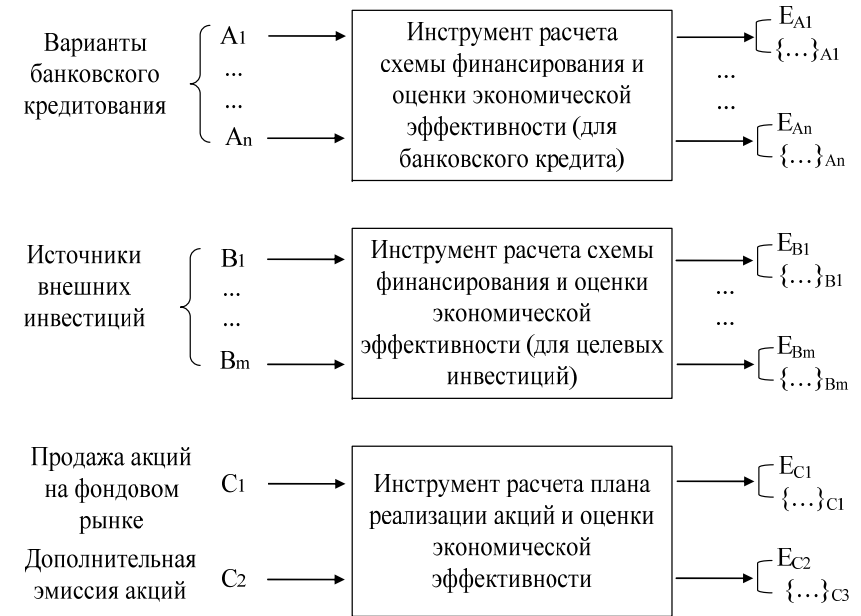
Варианты банковского кредитования

$A_1$
...
...
$A_n$

Инструмент расчета схемы финансирования и оценки экономической эффективности (для банковского кредита)

$E_{A1}$
$\{\ldots\}_{A1}$
...
...
$E_{An}$
$\{\ldots\}_{An}$

Источники внешних инвестиций

$B_1$
...
...
$B_m$

Инструмент расчета схемы финансирования и оценки экономической эффективности (для целевых инвестиций)

$E_{B1}$
$\{\ldots\}_{B1}$
...
...
$E_{Bm}$
$\{\ldots\}_{Bm}$

Продажа акций на фондовом рынке

$C_1$

Дополнительная эмиссия акций

$C_2$

Инструмент расчета плана реализации акций и оценки экономической эффективности

$E_{C1}$
$\{\ldots\}_{C1}$
$E_{C2}$
$\{\ldots\}_{C3}$